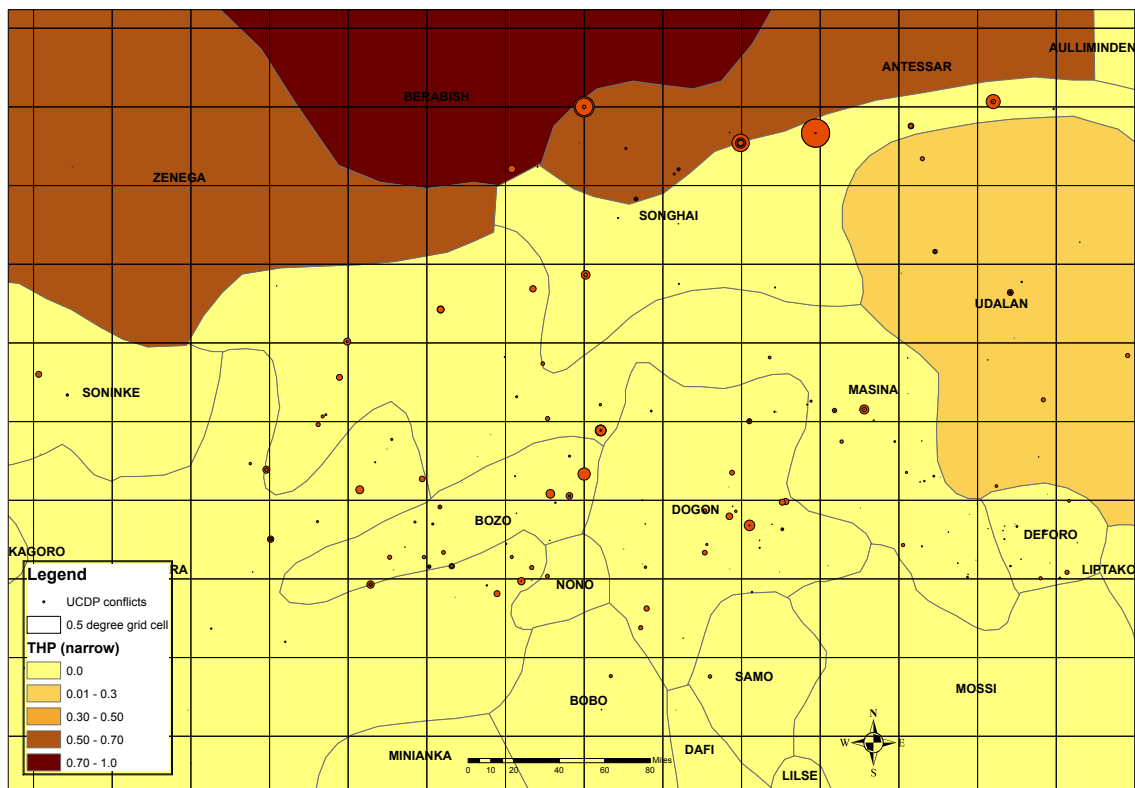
AULLIMINDEN
ANTESSAR
BERABISH
ZENEGA
SONGHAI
UDALAN
SONINKE
MASINA
BOZO
DOGON
DEFORO
KAGORO
RA
LIPTAKO
NONO
SAMO
MOSSI
BOBO
MINIANKA
DAFI
LILSE

Legend
UCDP conflicts
0.5 degree grid cell
THP (narrow)
0.0
0.01 - 0.3
0.30 - 0.50
0.50 - 0.70
0.70 - 1.0

0 10 20 40 60 80 Miles

N
W E
S